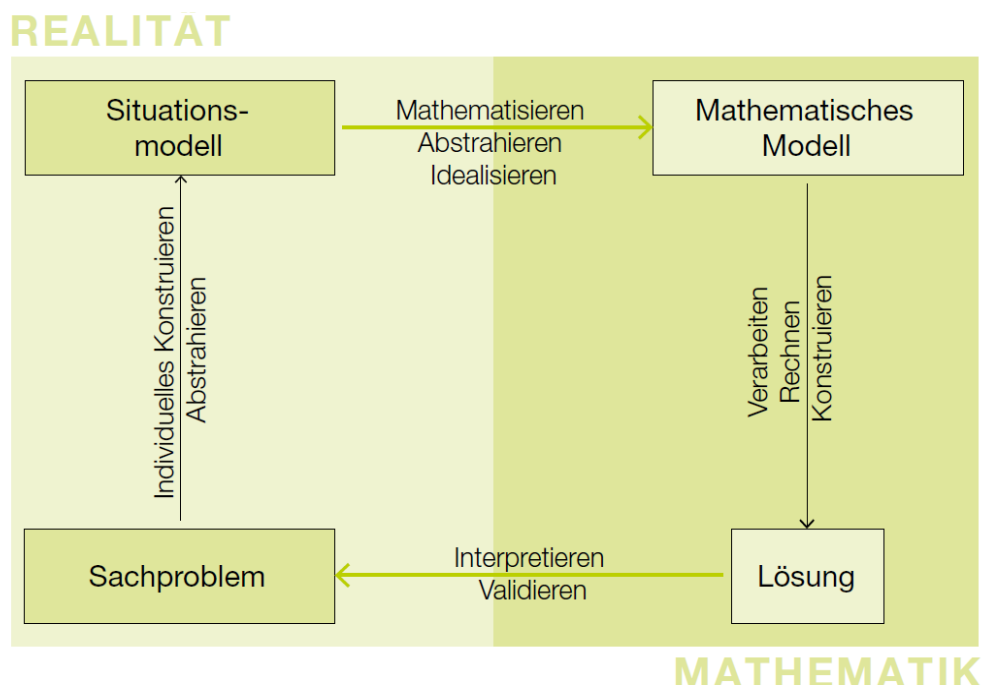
REALITÄT

Situationsmodell

Mathematisieren
Abstrahieren
Idealisieren

Mathematisches Modell

Individuelles Konstruieren
Abstrahieren

Verarbeiten
Rechnen
Konstruieren

Sachproblem

Interpretieren
Validieren

Lösung

MATHEMATIK